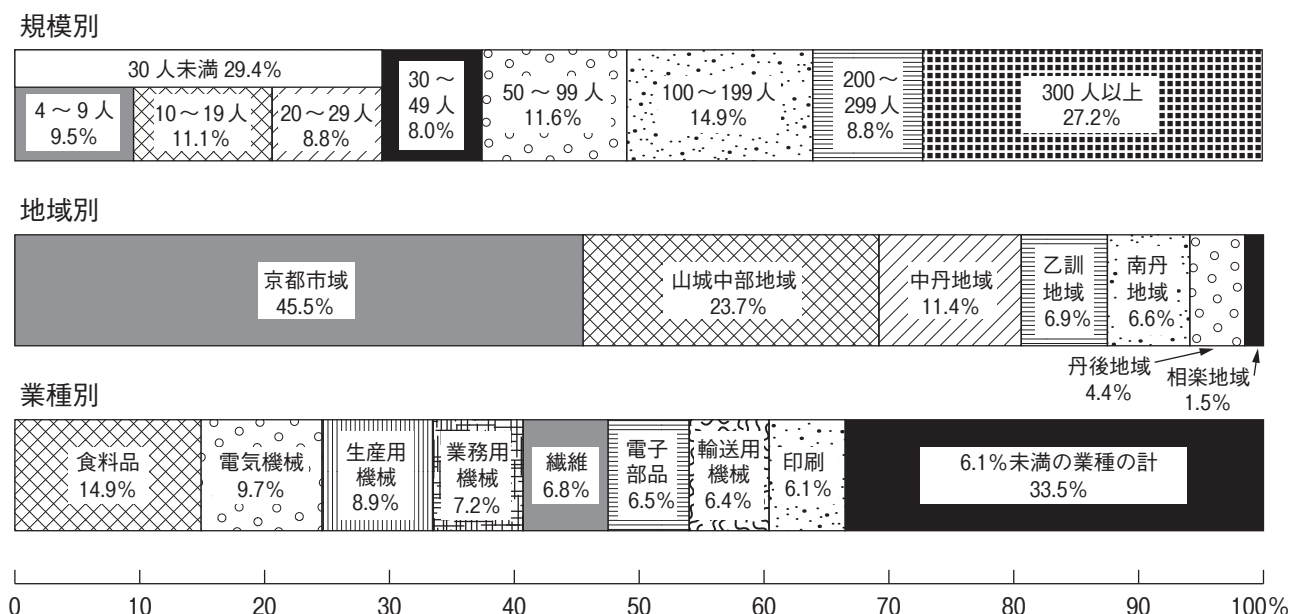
規模別

30 人未満 29.4%

4 ～ 9 人 9.5%
10 ～ 19 人 11.1%
20 ～ 29 人 8.8%
30 ～ 49 人 8.0%
50 ～ 99 人 11.6%
100 ～ 199 人 14.9%
200 ～ 299 人 8.8%
300 人以上 27.2%

地域別

京都市域 45.5%
山城中部地域 23.7%
中丹地域 11.4%
乙訓地域 6.9%
南丹地域 6.6%
丹後地域 4.4%
相楽地域 1.5%

業種別

食料品 14.9%
電気機械 9.7%
生産用機械 8.9%
業務用機械 7.2%
繊維 6.8%
電子部品 6.5%
輸送用機械 6.4%
印刷 6.1%
6.1%未満の業種の計 33.5%

0 10 20 30 40 50 60 70 80 90 100%